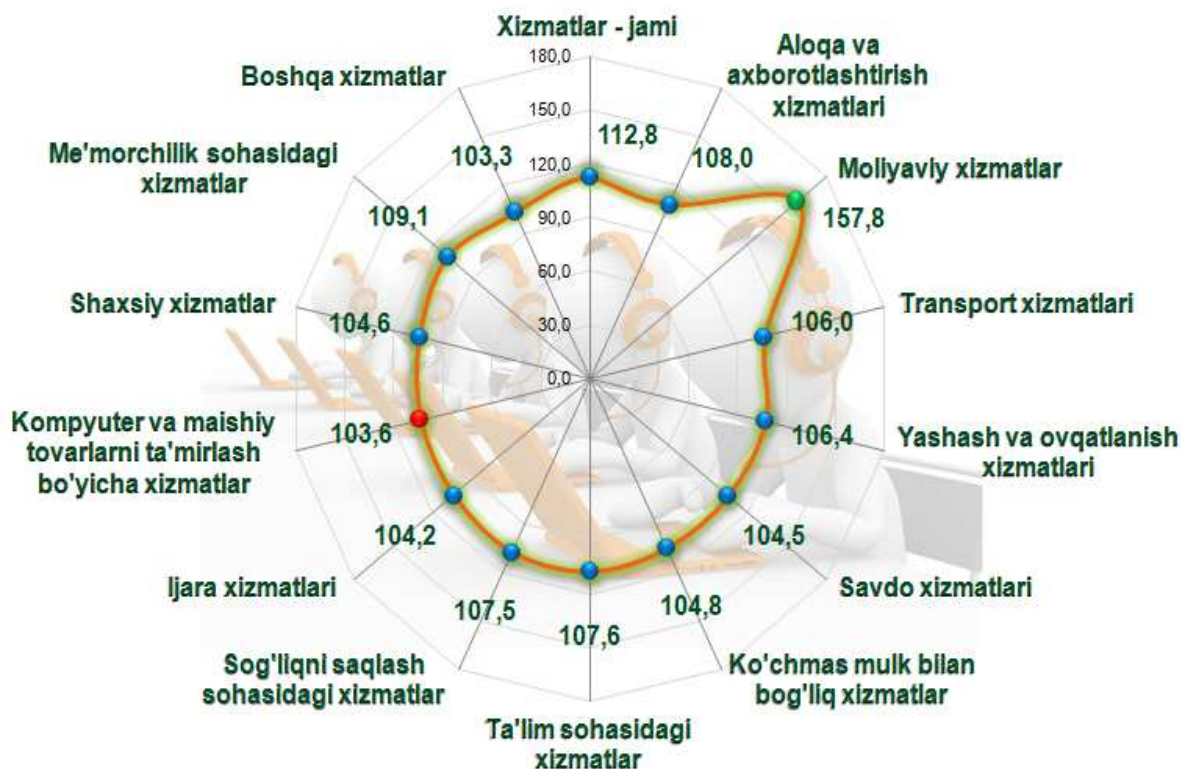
Xizmatlar - jami

180,0
150,0
120,0
90,0
60,0
30,0
0,0

112,8

Aloqa va axborotlashtirish xizmatlari

108,0

Moliyaviy xizmatlar

157,8

Transport xizmatlari

106,0

Yashash va ovqatlanish xizmatlari

106,4

104,5

Savdo xizmatlari

104,8

Ko'chmas mulk bilan bog'liq xizmatlar

107,6

Ta'lim sohasidagi xizmatlar

107,5

Sog'liqni saqlash sohasidagi xizmatlar

104,2

Ijara xizmatlari

103,6

Kompyuter va maishiy tovarlarni ta'mirlash bo'yicha xizmatlar

104,6

Shaxsiy xizmatlar

109,1

Me'morchilik sohasidagi xizmatlar

103,3

Boshqa xizmatlar